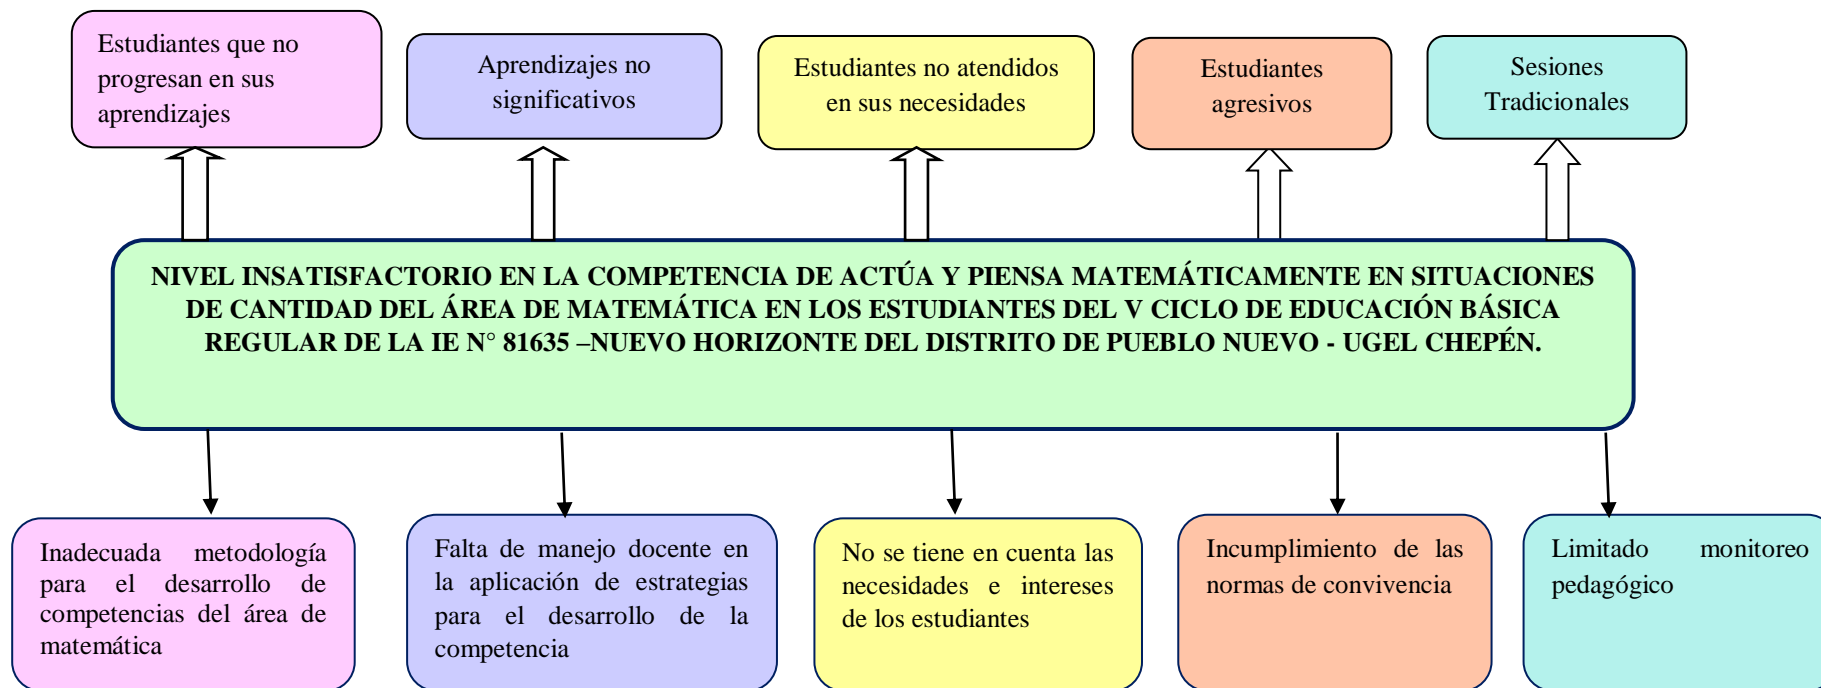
Estudiantes que no progresan en sus aprendizajes

Aprendizajes no significativos

Estudiantes no atendidos en sus necesidades

Estudiantes agresivos

Sesiones Tradicionales

NIVEL INSATISFACTORIO EN LA COMPETENCIA DE ACTÚA Y PIENSA MATEMÁTICAMENTE EN SITUACIONES DE CANTIDAD DEL ÁREA DE MATEMÁTICA EN LOS ESTUDIANTES DEL V CICLO DE EDUCACIÓN BÁSICA REGULAR DE LA IE N° 81635 –NUEVO HORIZONTE DEL DISTRITO DE PUEBLO NUEVO - UGEL CHEPÉN.

Inadecuada metodología para el desarrollo de competencias del área de matemática

Falta de manejo docente en la aplicación de estrategias para el desarrollo de la competencia

No se tiene en cuenta las necesidades e intereses de los estudiantes

Incumplimiento de las normas de convivencia

Limitado monitoreo pedagógico